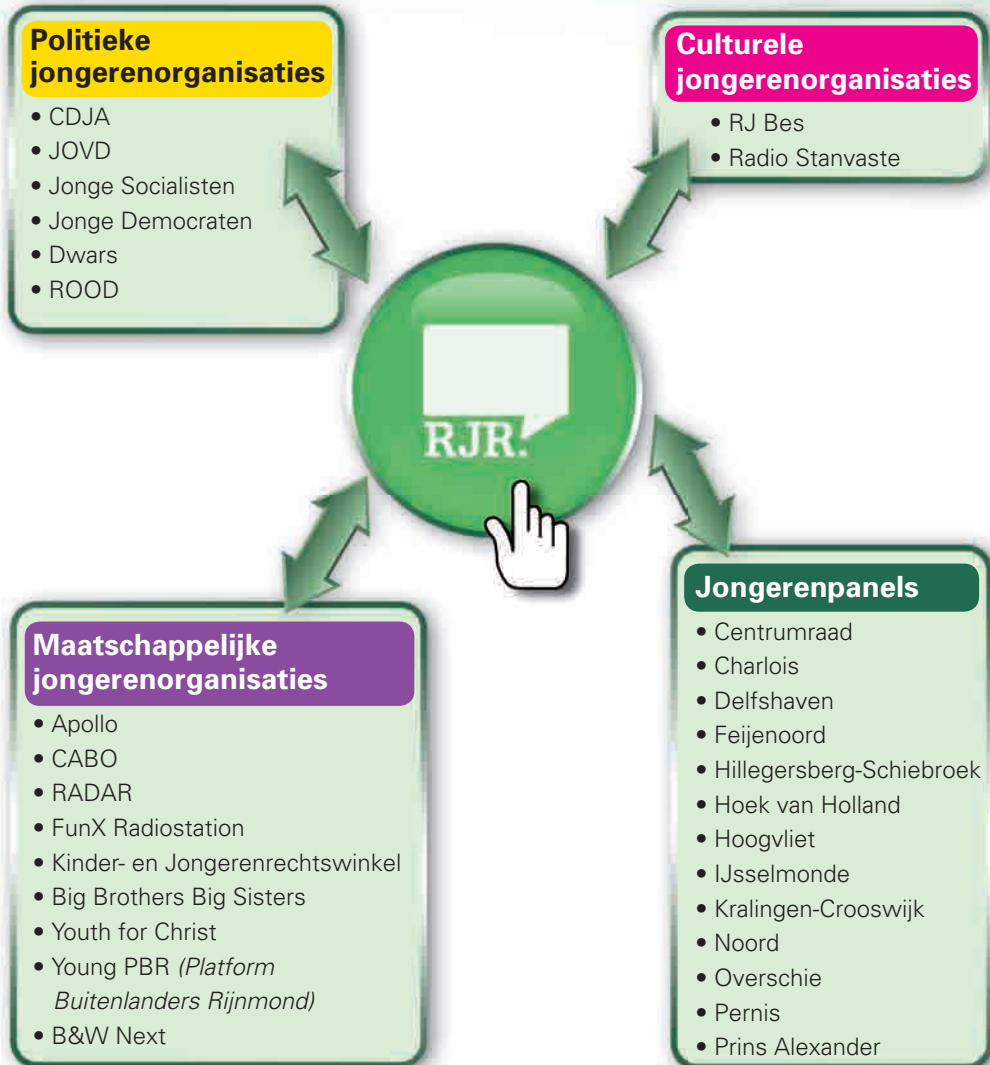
Politieke jongerenorganisaties
• CDJA
• JOVD
• Jonge Socialisten
• Jonge Democraten
• Dwars
• ROOD

Culturele jongerenorganisaties
• RJ Bes
• Radio Stanvaste

RJR.

Maatschappelijke jongerenorganisaties
• Apollo
• CABO
• RADAR
• FunX Radiostation
• Kinder- en Jongerenrechtswinkel
• Big Brothers Big Sisters
• Youth for Christ
• Young PBR *(Platform Buitenlanders Rijnmond)*
• B&W Next

Jongerenpanels
• Centrumraad
• Charlois
• Delfshaven
• Feijenoord
• Hillegersberg-Schiebroek
• Hoek van Holland
• Hoogvliet
• IJsselmonde
• Kralingen-Crooswijk
• Noord
• Overschie
• Pernis
• Prins Alexander